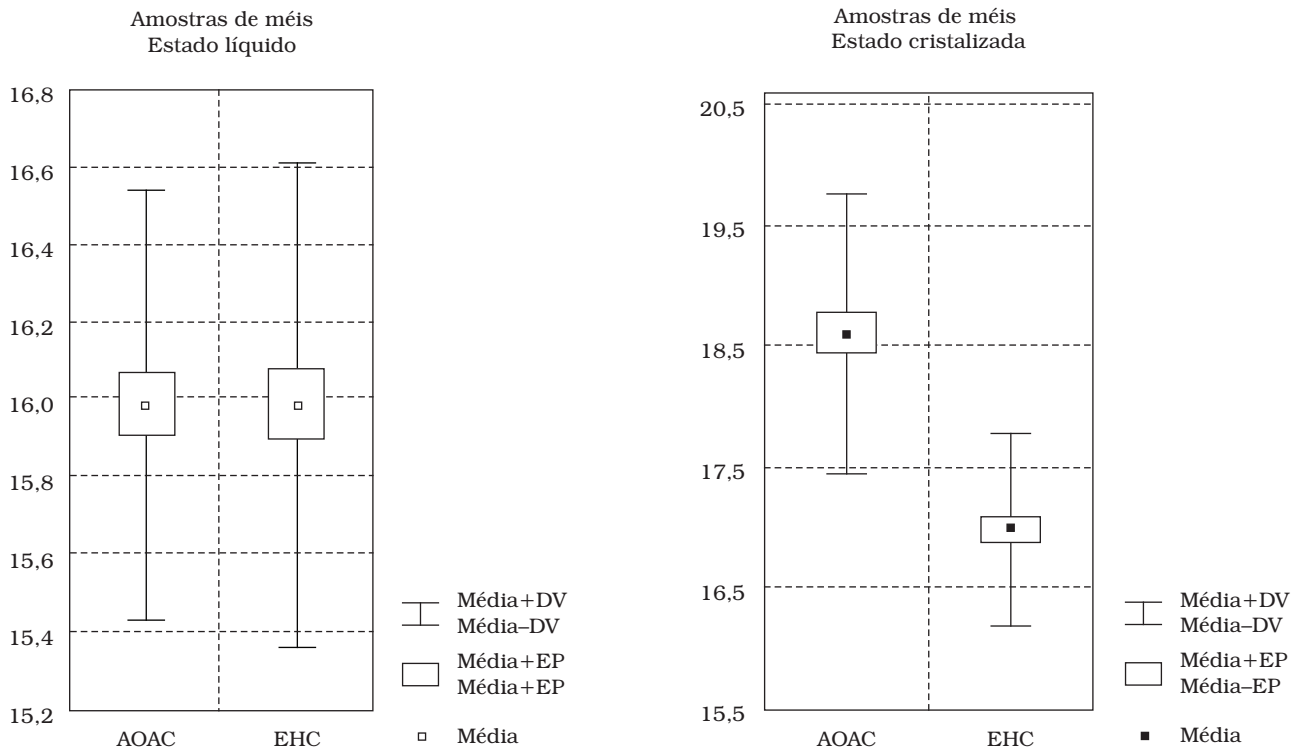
Amostras de méis
Estado líquido

16,8
16,6
16,4
16,2
16,0
15,8
15,6
15,4
15,2

AOAC EHC

Média+DV
Média–DV
Média+EP
Média+EP
Média

Amostras de méis
Estado cristalizada

20,5
19,5
18,5
17,5
16,5
15,5

AOAC EHC

Média+DV
Média–DV
Média+EP
Média–EP
Média